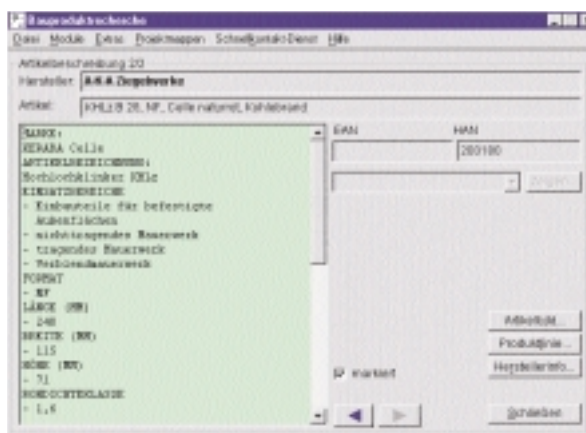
Bauproduktrecherche

Datei Module Extras Projektmappen Schnellkontakt-Dienst Hilfe

Artikelbeschreibung 2/2

Hersteller: A-K-A Ziegelwerke

Artikel: KHLz B 28, NF, Celle naturrot, Kohlebrand

MARKE:
KERABA Celle
ARTIKELBEZEICHNUNG:
Hochlochklinker KHLz
EINSATZBEREICHE
- Einbauteile für befestigte Außenflächen
- nichttragendes Mauerwerk
- tragendes Mauerwerk
- Verblendmauerwerk
FORMAT
- NF
LÄNGE (MM)
- 240
BREITE (MM)
- 115
HÖHE (MM)
- 71
ROHDICHTEKLASSE
- 1,6

EAN

HAN

280180

Zeigen

markiert

Artikelbild...

Produktlinie...

Herstellerinfo...

Schließen